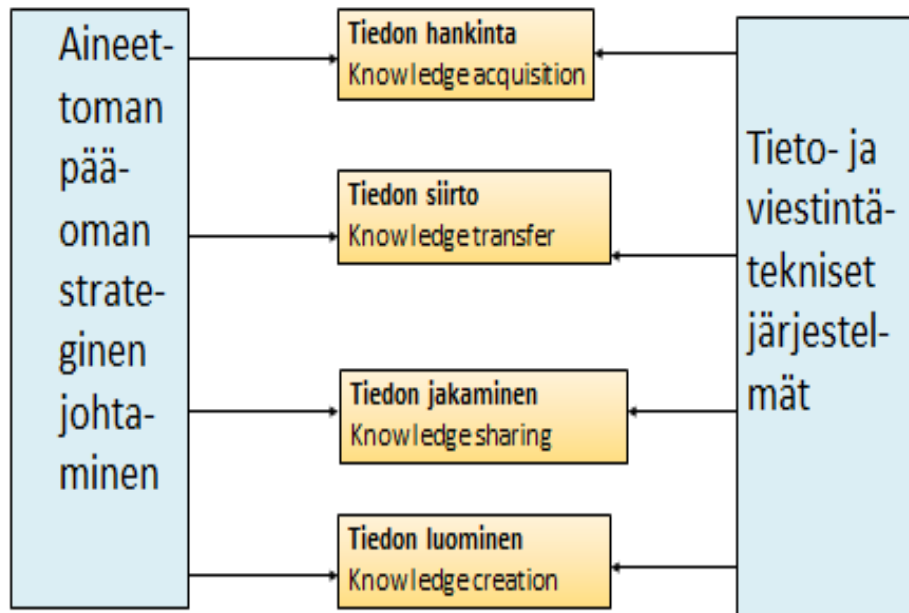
Aineettoman pääoman strateginen johtaminen

Tiedon hankinta
Knowledge acquisition

Tiedon siirto
Knowledge transfer

Tiedon jakaminen
Knowledge sharing

Tiedon luominen
Knowledge creation

Tieto- ja viestintätekniset järjestelmät